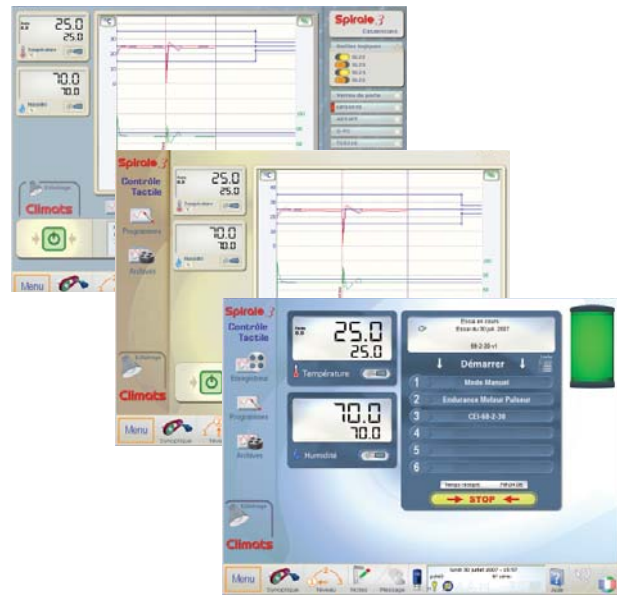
25.0
25.0
Température

70.0
70.0
Humidité

Spirale 3

Climats

Menu

Spirale 3
Contrôle Tactile
25.0
25.0
70.0
70.0
Programmes
Archives
Climats
Menu
Synoptique

Spirale 3
Contrôle Tactile
Enregistreur
Programmes
Archives
Climats

25.0
25.0
Température

70.0
70.0
Humidité

Essai en cours
Essai du 30 juil. 2007
EB-2-30-v1

Démarrer

1 Mode Manuel
2 Endurance Moteur Pulseur
3 CEI-68-2-30
4
5
6

STOP

Menu
Synoptique
Niveau
Notes
Message
Aide